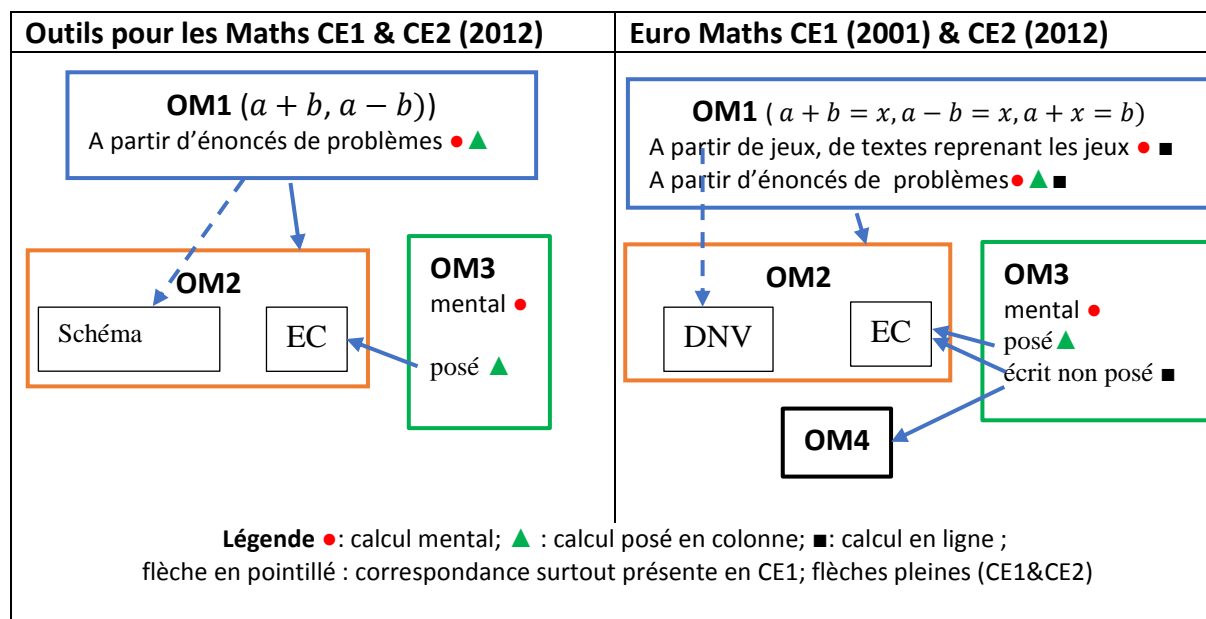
| Outils pour les Maths CE1 & CE2 (2012) | Euro Maths CE1 (2001) & CE2 (2012) |
|---|---|

**OM1** $(a+b, a-b)$)
A partir d'énoncés de problèmes ● ▲

**OM2**
Schéma
EC

**OM3**
mental ●
posé ▲

**OM1** ( $a+b=x, a-b=x, a+x=b$)
A partir de jeux, de textes reprenant les jeux ● ■
A partir d'énoncés de problèmes● ▲ ■

**OM2**
DNV
EC

**OM3**
mental ●
posé ▲
écrit non posé ■

**OM4**

**Légende** ●: calcul mental; ▲ : calcul posé en colonne; ■: calcul en ligne ;
flèche en pointillé : correspondance surtout présente en CE1; flèches pleines (CE1&CE2)